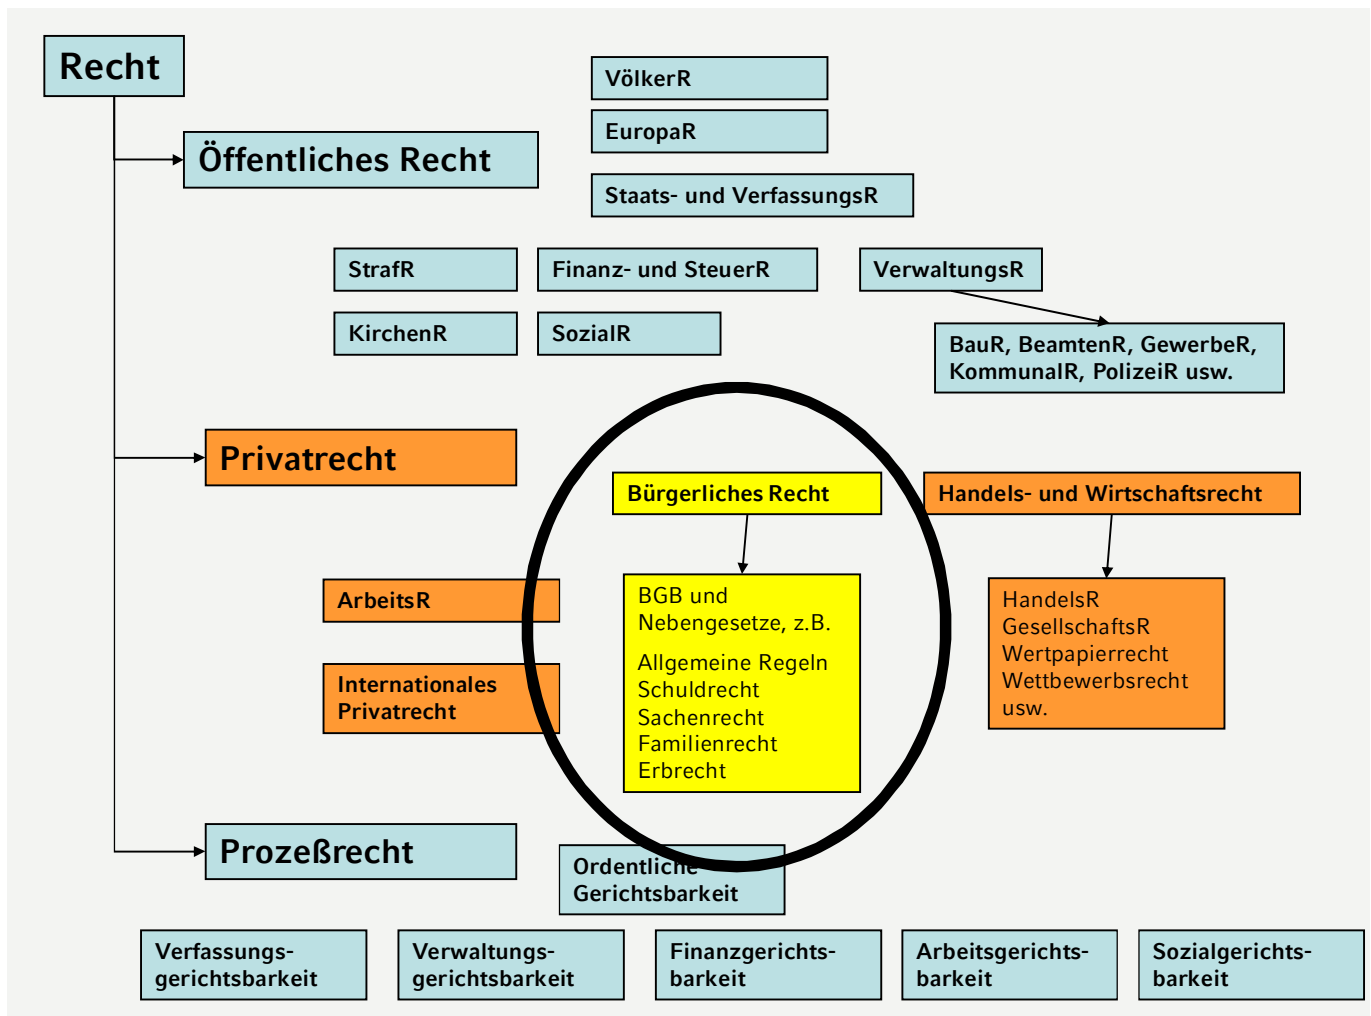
Recht

Öffentliches Recht

VölkerR

EuropaR

Staats- und VerfassungsR

StrafR

Finanz- und SteuerR

VerwaltungsR

KirchenR

SozialR

BauR, BeamtenR, GewerbeR, KommunalR, PolizeiR usw.

Privatrecht

Bürgerliches Recht

Handels- und Wirtschaftsrecht

ArbeitsR

BGB und Nebengesetze, z.B.

Allgemeine Regeln
Schuldrecht
Sachenrecht
Familienrecht
Erbrecht

HandelsR
GesellschaftsR
Wertpapierrecht
Wettbewerbsrecht
usw.

Internationales Privatrecht

Prozeßrecht

Ordentliche Gerichtsbarkeit

Verfassungsgerichtsbarkeit

Verwaltungsgerichtsbarkeit

Finanzgerichtsbarkeit

Arbeitsgerichtsbarkeit

Sozialgerichtsbarkeit